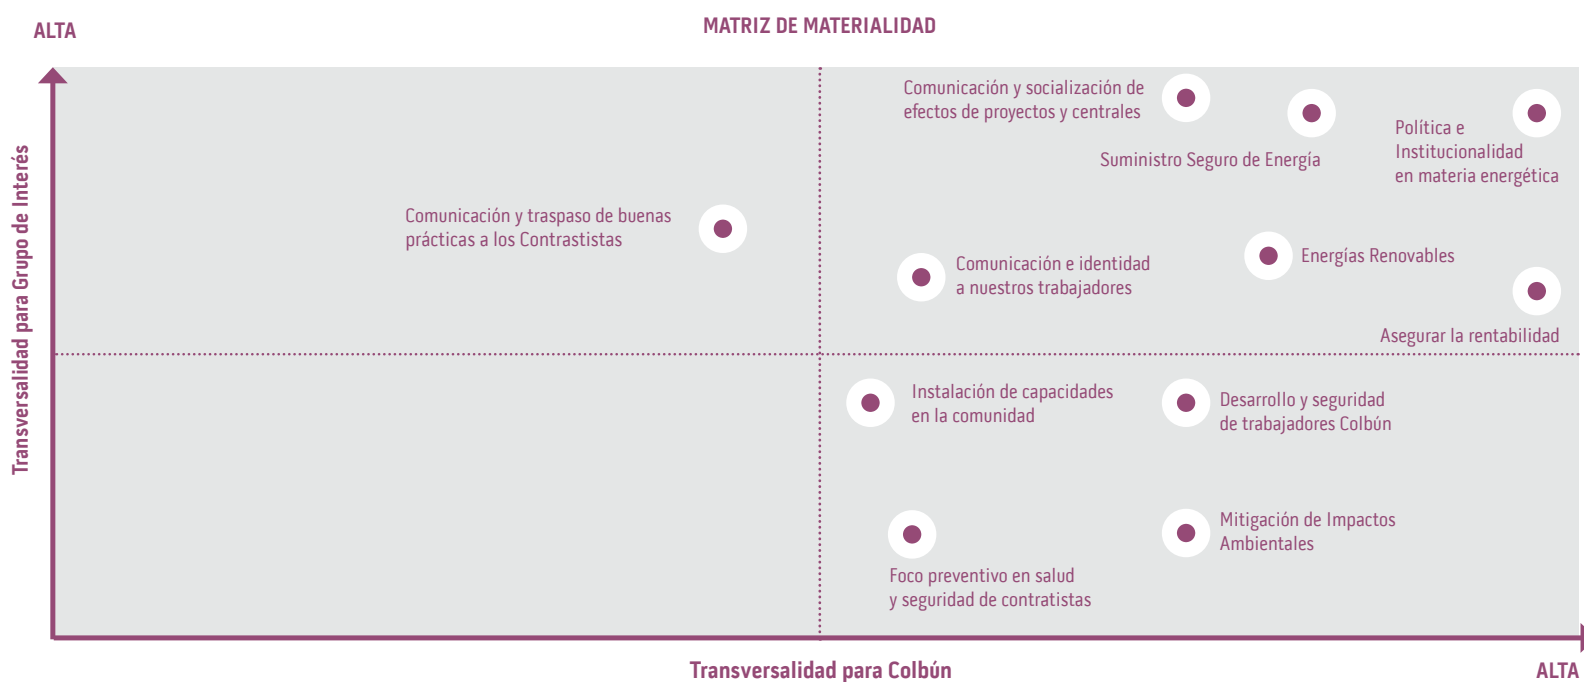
ALTA

MATRIZ DE MATERIALIDAD

Transversalidad para Grupo de Interés

Comunicación y socialización de efectos de proyectos y centrales

Suministro Seguro de Energía

Política e Institucionalidad en materia energética

Comunicación y traspaso de buenas prácticas a los Contrastistas

Comunicación e identidad a nuestros trabajadores

Energías Renovables

Asegurar la rentabilidad

Instalación de capacidades en la comunidad

Desarrollo y seguridad de trabajadores Colbún

Mitigación de Impactos Ambientales

Foco preventivo en salud y seguridad de contratistas

Transversalidad para Colbún

ALTA